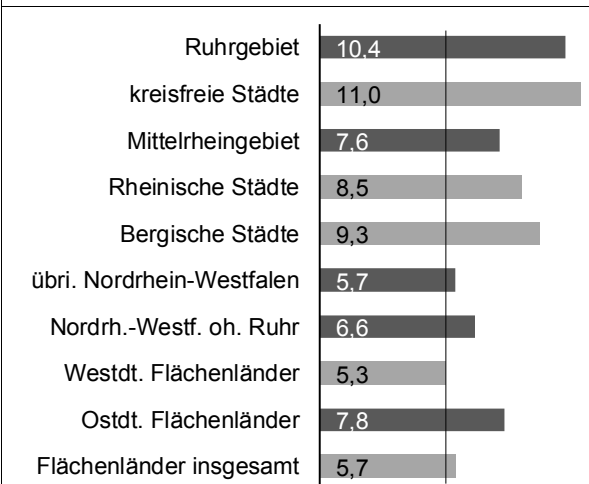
| | |
|---|---|
| Ruhrgebiet | 10,4 |
| kreisfreie Städte | 11,0 |
| Mittelrheingebiet | 7,6 |
| Rheinische Städte | 8,5 |
| Bergische Städte | 9,3 |
| übri. Nordrhein-Westfalen | 5,7 |
| Nordrh.-Westf. oh. Ruhr | 6,6 |
| Westdt. Flächenländer | 5,3 |
| Ostdt. Flächenländer | 7,8 |
| Flächenländer insgesamt | 5,7 |